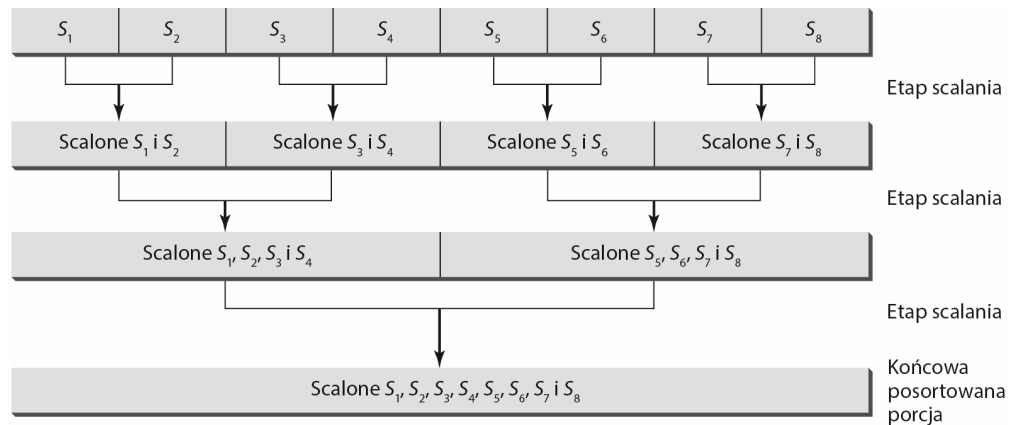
| $S_1$ | $S_2$ | $S_3$ | $S_4$ | $S_5$ | $S_6$ | $S_7$ | $S_8$ |
|---|---|---|---|---|---|---|---|

Etap scalania

| Scalone $S_1$ i $S_2$ | Scalone $S_3$ i $S_4$ | Scalone $S_5$ i $S_6$ | Scalone $S_7$ i $S_8$ |
|---|---|---|---|

Etap scalania

| Scalone $S_1$, $S_2$, $S_3$ i $S_4$ | Scalone $S_5$, $S_6$, $S_7$ i $S_8$ |
|---|---|

Etap scalania

Scalone $S_1$, $S_2$, $S_3$, $S_4$, $S_5$, $S_6$, $S_7$ i $S_8$

Końcowa posortowana porcja